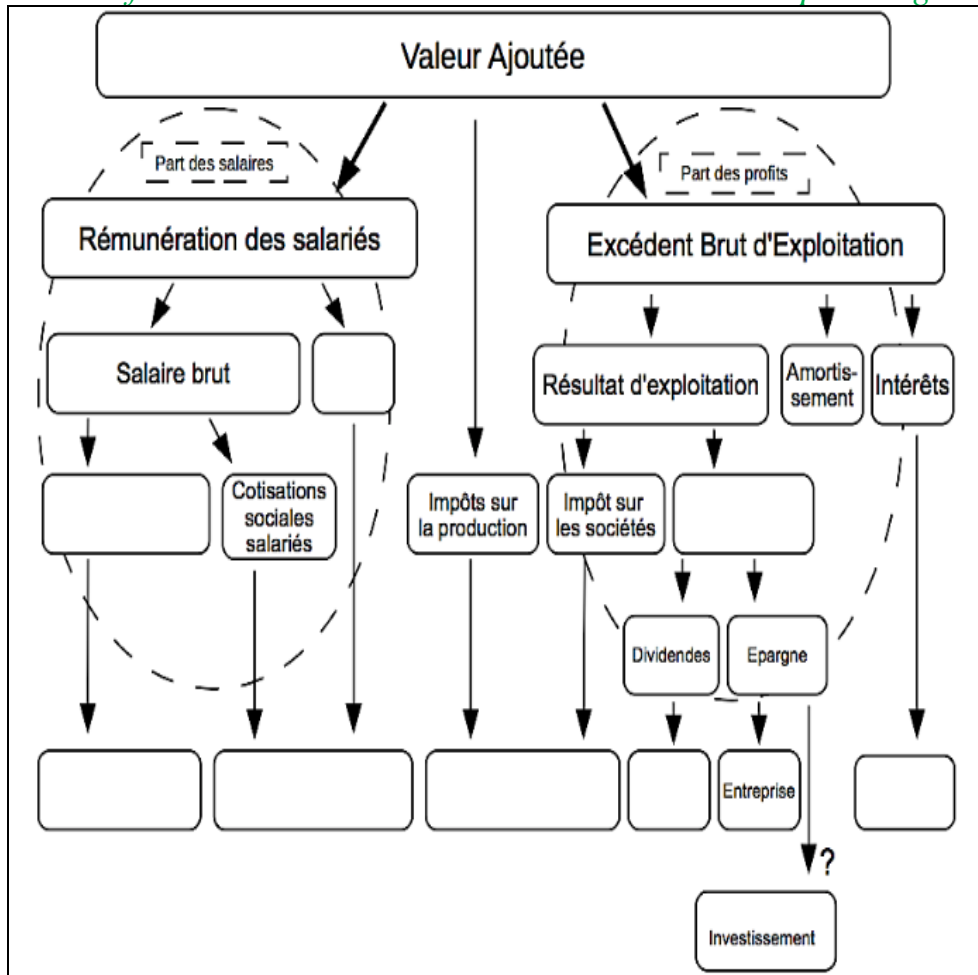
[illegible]

Valeur Ajoutée

Part des salaires

Part des profits

Rémunération des salariés

Excédent Brut d'Exploitation

Salaire brut

Résultat d'exploitation

Amortissement

Intérêts

Cotisations sociales salariés

Impôts sur la production

Impôt sur les sociétés

Dividendes

Epargne

Entreprise

?

Investissement